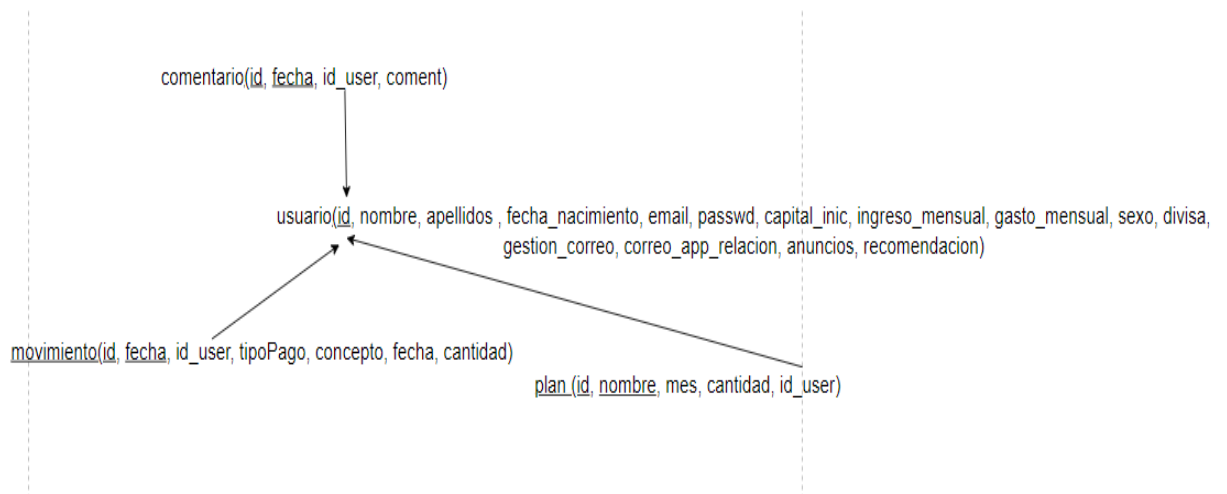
comentario(id, fecha, id_user, coment)

usuario(id, nombre, apellidos , fecha_nacimiento, email, passwd, capital_inic, ingreso_mensual, gasto_mensual, sexo, divisa, gestion_correo, correo_app_relacion, anuncios, recomendacion)

movimiento(id, fecha, id_user, tipoPago, concepto, fecha, cantidad)

plan (id, nombre, mes, cantidad, id_user)